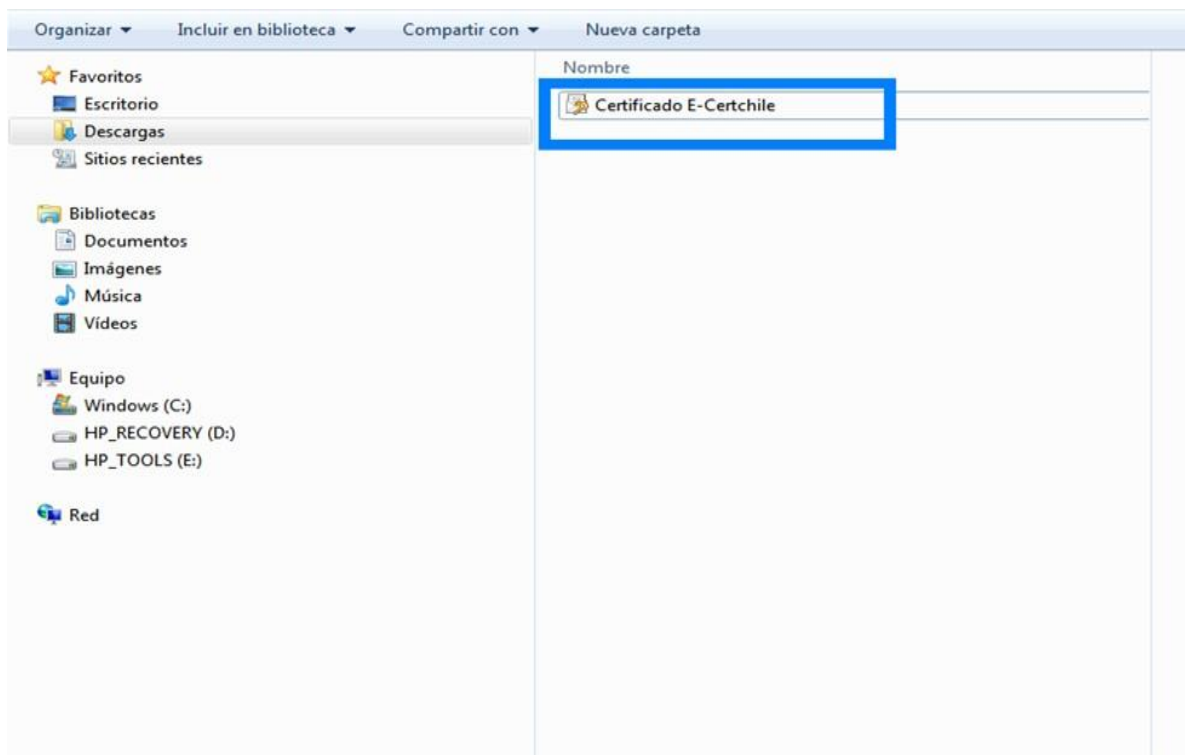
Organizar ▾ Incluir en biblioteca ▾ Compartir con ▾ Nueva carpeta

Favoritos
Escritorio
Descargas
Sitios recientes

Bibliotecas
Documentos
Imágenes
Música
Vídeos

Equipo
Windows (C:)
HP_RECOVERY (D:)
HP_TOOLS (E:)

Red

Nombre
Certificado E-Certchile